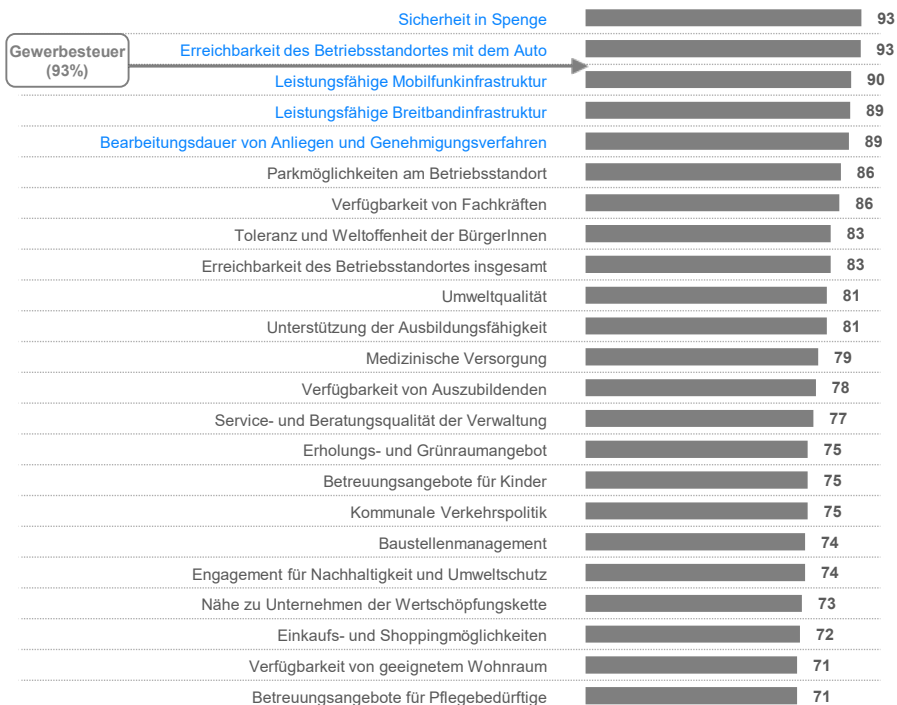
Gewerbesteuer (93%)

| | |
|---|---|
| Sicherheit in Spenge | 93 |
| Erreichbarkeit des Betriebsstandortes mit dem Auto | 93 |
| Leistungsfähige Mobilfunkinfrastruktur | 90 |
| Leistungsfähige Breitbandinfrastruktur | 89 |
| Bearbeitungsdauer von Anliegen und Genehmigungsverfahren | 89 |
| Parkmöglichkeiten am Betriebsstandort | 86 |
| Verfügbarkeit von Fachkräften | 86 |
| Toleranz und Weltoffenheit der BürgerInnen | 83 |
| Erreichbarkeit des Betriebsstandortes insgesamt | 83 |
| Umweltqualität | 81 |
| Unterstützung der Ausbildungsfähigkeit | 81 |
| Medizinische Versorgung | 79 |
| Verfügbarkeit von Auszubildenden | 78 |
| Service- und Beratungsqualität der Verwaltung | 77 |
| Erholungs- und Grünraumangebot | 75 |
| Betreuungsangebote für Kinder | 75 |
| Kommunale Verkehrspolitik | 75 |
| Baustellenmanagement | 74 |
| Engagement für Nachhaltigkeit und Umweltschutz | 74 |
| Nähe zu Unternehmen der Wertschöpfungskette | 73 |
| Einkaufs- und Shoppingmöglichkeiten | 72 |
| Verfügbarkeit von geeignetem Wohnraum | 71 |
| Betreuungsangebote für Pflegebedürftige | 71 |